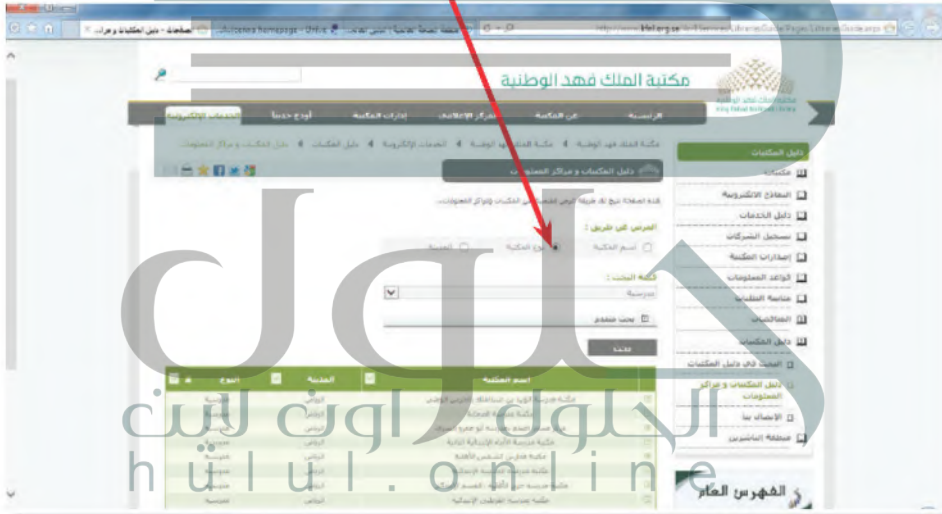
مكتبة الملك فهد الوطنية

الرئيسية | عن المكتبة | مركز الإعلامي | إدارات المكتبة | أودع حديثاً | الخدمات الإلكترونية

دليل المكتبات

مكتبتي
النماذج الإلكترونية
دليل الخدمات
تسجيل الشركات
إصدارات المكتبة
قواعد المعلومات
متابعة الطلبات
الفاكسيميلي
دليل المكتبات
البحث في دليل المكتبات
دليل المكتبات و مراكز المعلومات
الاتصال بنا
منطقة الناشرين

الفهرس العام

دليل المكتبات و مراكز المعلومات

البحث عن طريق :
اسم المكتبة | نوع المكتبة | المدينة

كلمة البحث :
مدرسية

بحث متقدم

| النوع | المدينة | اسم المكتبة |
|---|---|---|
| مدرسية | الرياض | |
| مدرسية | الرياض | |
| مدرسية | الرياض | |
| مدرسية | الرياض | |
| مدرسية | الرياض | |
| مدرسية | الرياض | |
| مدرسية | الرياض | |
| مدرسية | الرياض | |

الحلول اون لاين
hulul.online